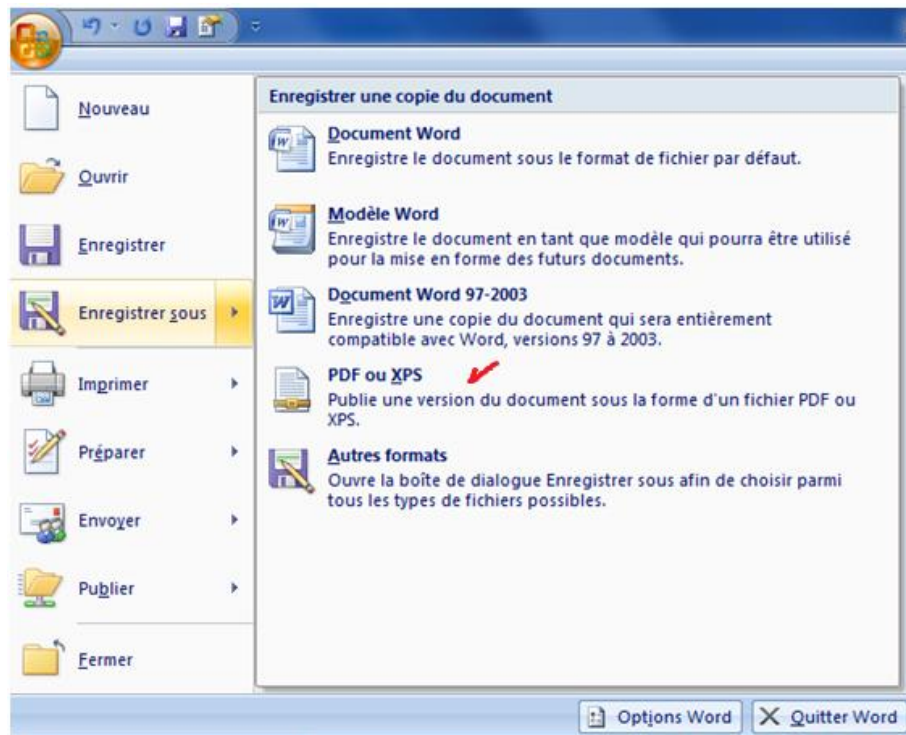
Nouveau

Ouvrir

Enregistrer

Enregistrer sous

Imprimer

Préparer

Envoyer

Publier

Fermer

Enregistrer une copie du document

Document Word
Enregistre le document sous le format de fichier par défaut.

Modèle Word
Enregistre le document en tant que modèle qui pourra être utilisé pour la mise en forme des futurs documents.

Document Word 97-2003
Enregistre une copie du document qui sera entièrement compatible avec Word, versions 97 à 2003.

PDF ou XPS
Publie une version du document sous la forme d'un fichier PDF ou XPS.

Autres formats
Ouvre la boîte de dialogue Enregistrer sous afin de choisir parmi tous les types de fichiers possibles.

Options Word

Quitter Word